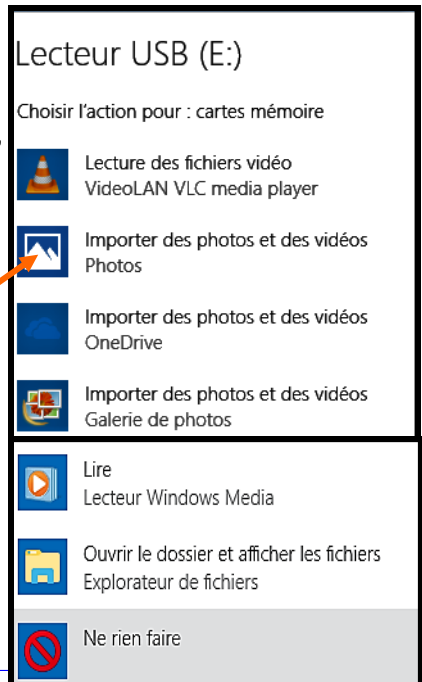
Lecteur USB (E:)

Choisir l'action pour : cartes mémoire

Lecture des fichiers vidéo
VideoLAN VLC media player

Importer des photos et des vidéos
Photos

Importer des photos et des vidéos
OneDrive

Importer des photos et des vidéos
Galerie de photos

Lire
Lecteur Windows Media

Ouvrir le dossier et afficher les fichiers
Explorateur de fichiers

Ne rien faire